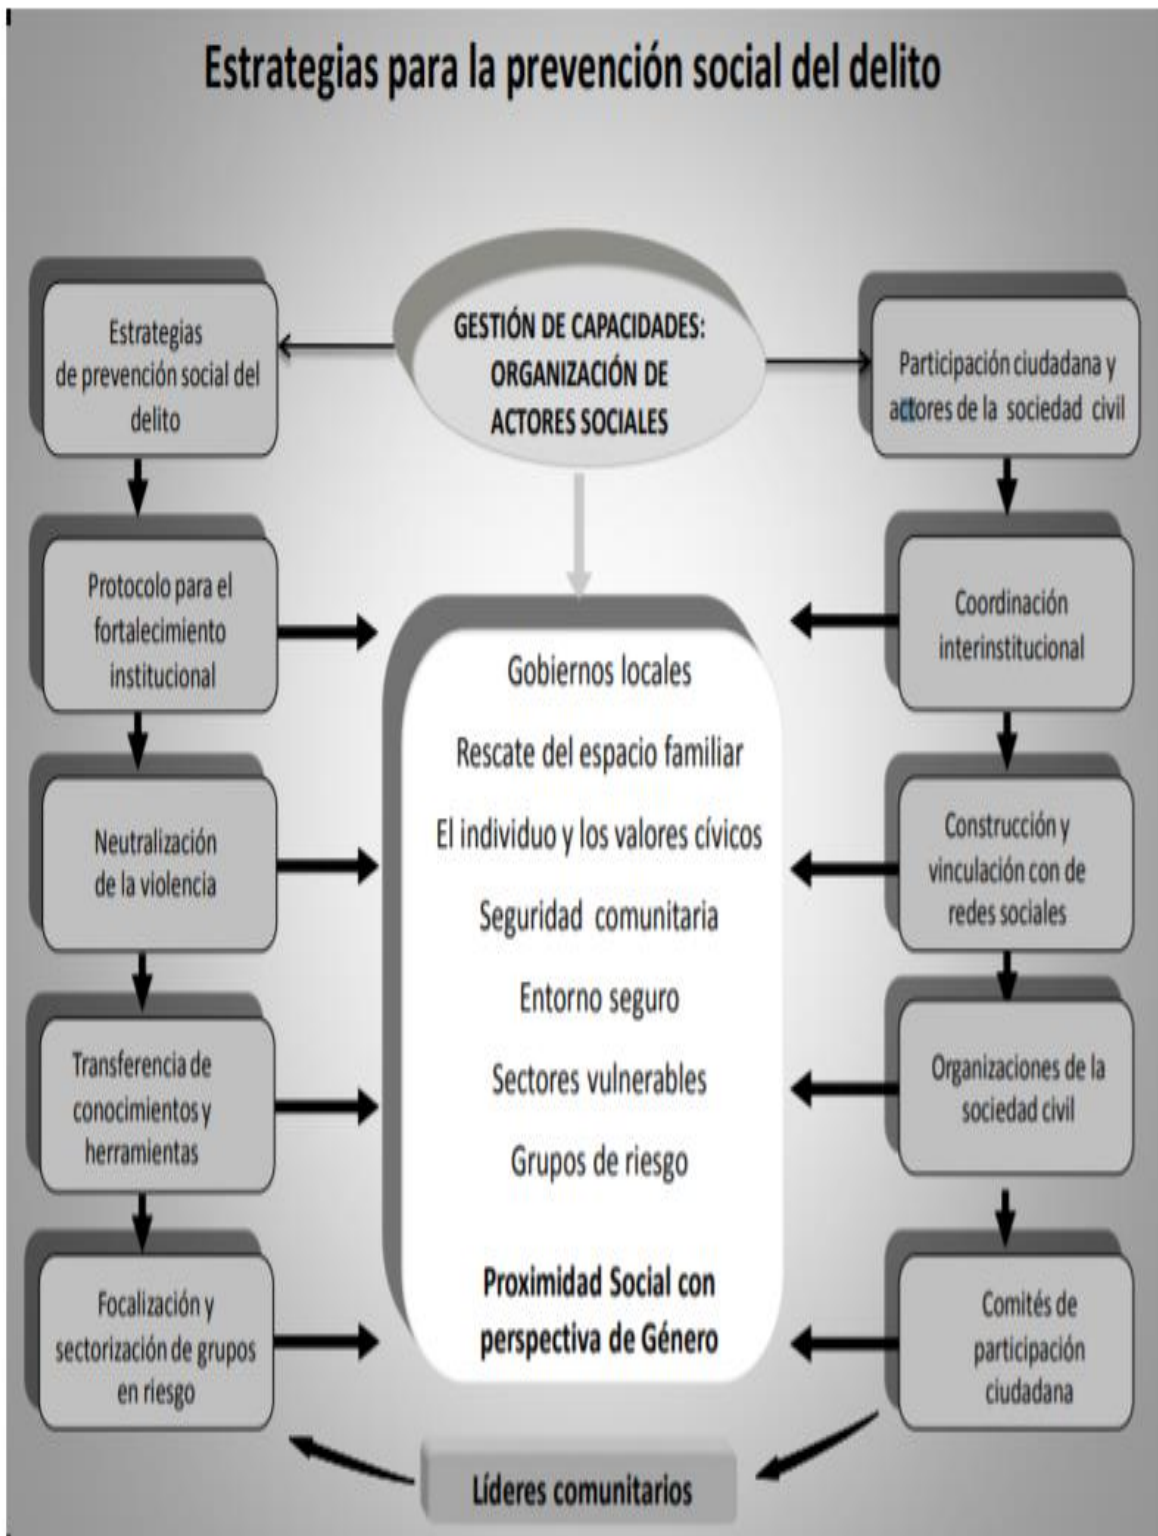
Estrategias para la prevención social del delito

Estrategias de prevención social del delito

GESTIÓN DE CAPACIDADES: ORGANIZACIÓN DE ACTORES SOCIALES

Participación ciudadana y actores de la sociedad civil

Protocolo para el fortalecimiento institucional

Coordinación interinstitucional

Neutralización de la violencia

Construcción y vinculación con de redes sociales

Transferencia de conocimientos y herramientas

Organizaciones de la sociedad civil

Focalización y sectorización de grupos en riesgo

Comités de participación ciudadana

Gobiernos locales

Rescate del espacio familiar

El individuo y los valores cívicos

Seguridad comunitaria

Entorno seguro

Sectores vulnerables

Grupos de riesgo

Proximidad Social con perspectiva de Género

Líderes comunitarios